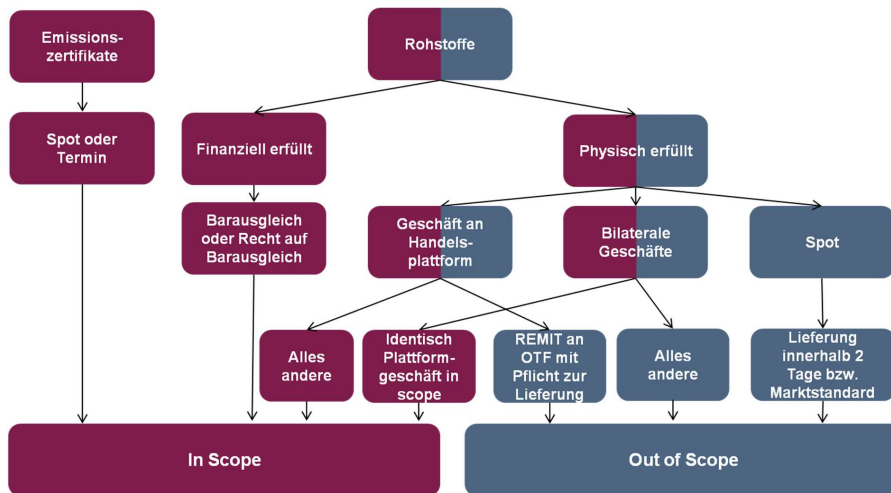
Emissionszertifikate

Spot oder Termin

Rohstoffe

Finanziell erfüllt

Barausgleich oder Recht auf Barausgleich

Physisch erfüllt

Geschäft an Handelsplattform

Bilaterale Geschäfte

Spot

Alles andere

Identisch Plattformgeschäft in scope

REMIT an OTF mit Pflicht zur Lieferung

Alles andere

Lieferung innerhalb 2 Tage bzw. Marktstandard

In Scope

Out of Scope